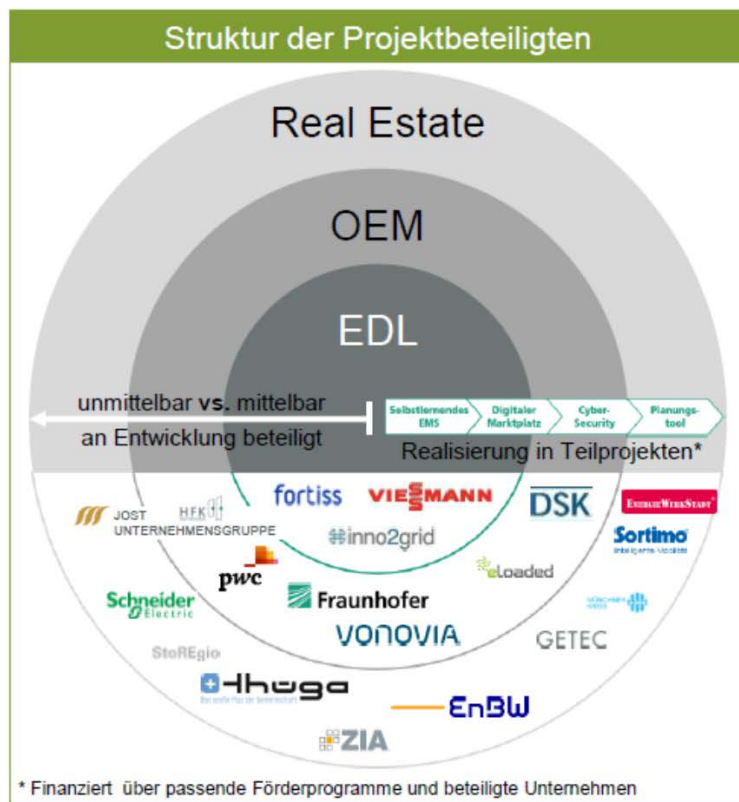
Struktur der Projektbeteiligten

Real Estate

OEM

EDL

unmittelbar vs. mittelbar an Entwicklung beteiligt

Selbstlernendes EMS | Digitaler Marktplatz | Cyber-Security | Planungs-tool

Realisierung in Teilprojekten*

fortiss
VIESSMANN
DSK
EnergieWerkStadt
JOST UNTERNEHMENSGRUPPE
HFK
inno2grid
Sortimo
pwc
eloaded
Schneider Electric
Fraunhofer
VONOVIA
GETEC
StoREgio
thüga
EnBW
ZIA

* Finanziert über passende Förderprogramme und beteiligte Unternehmen